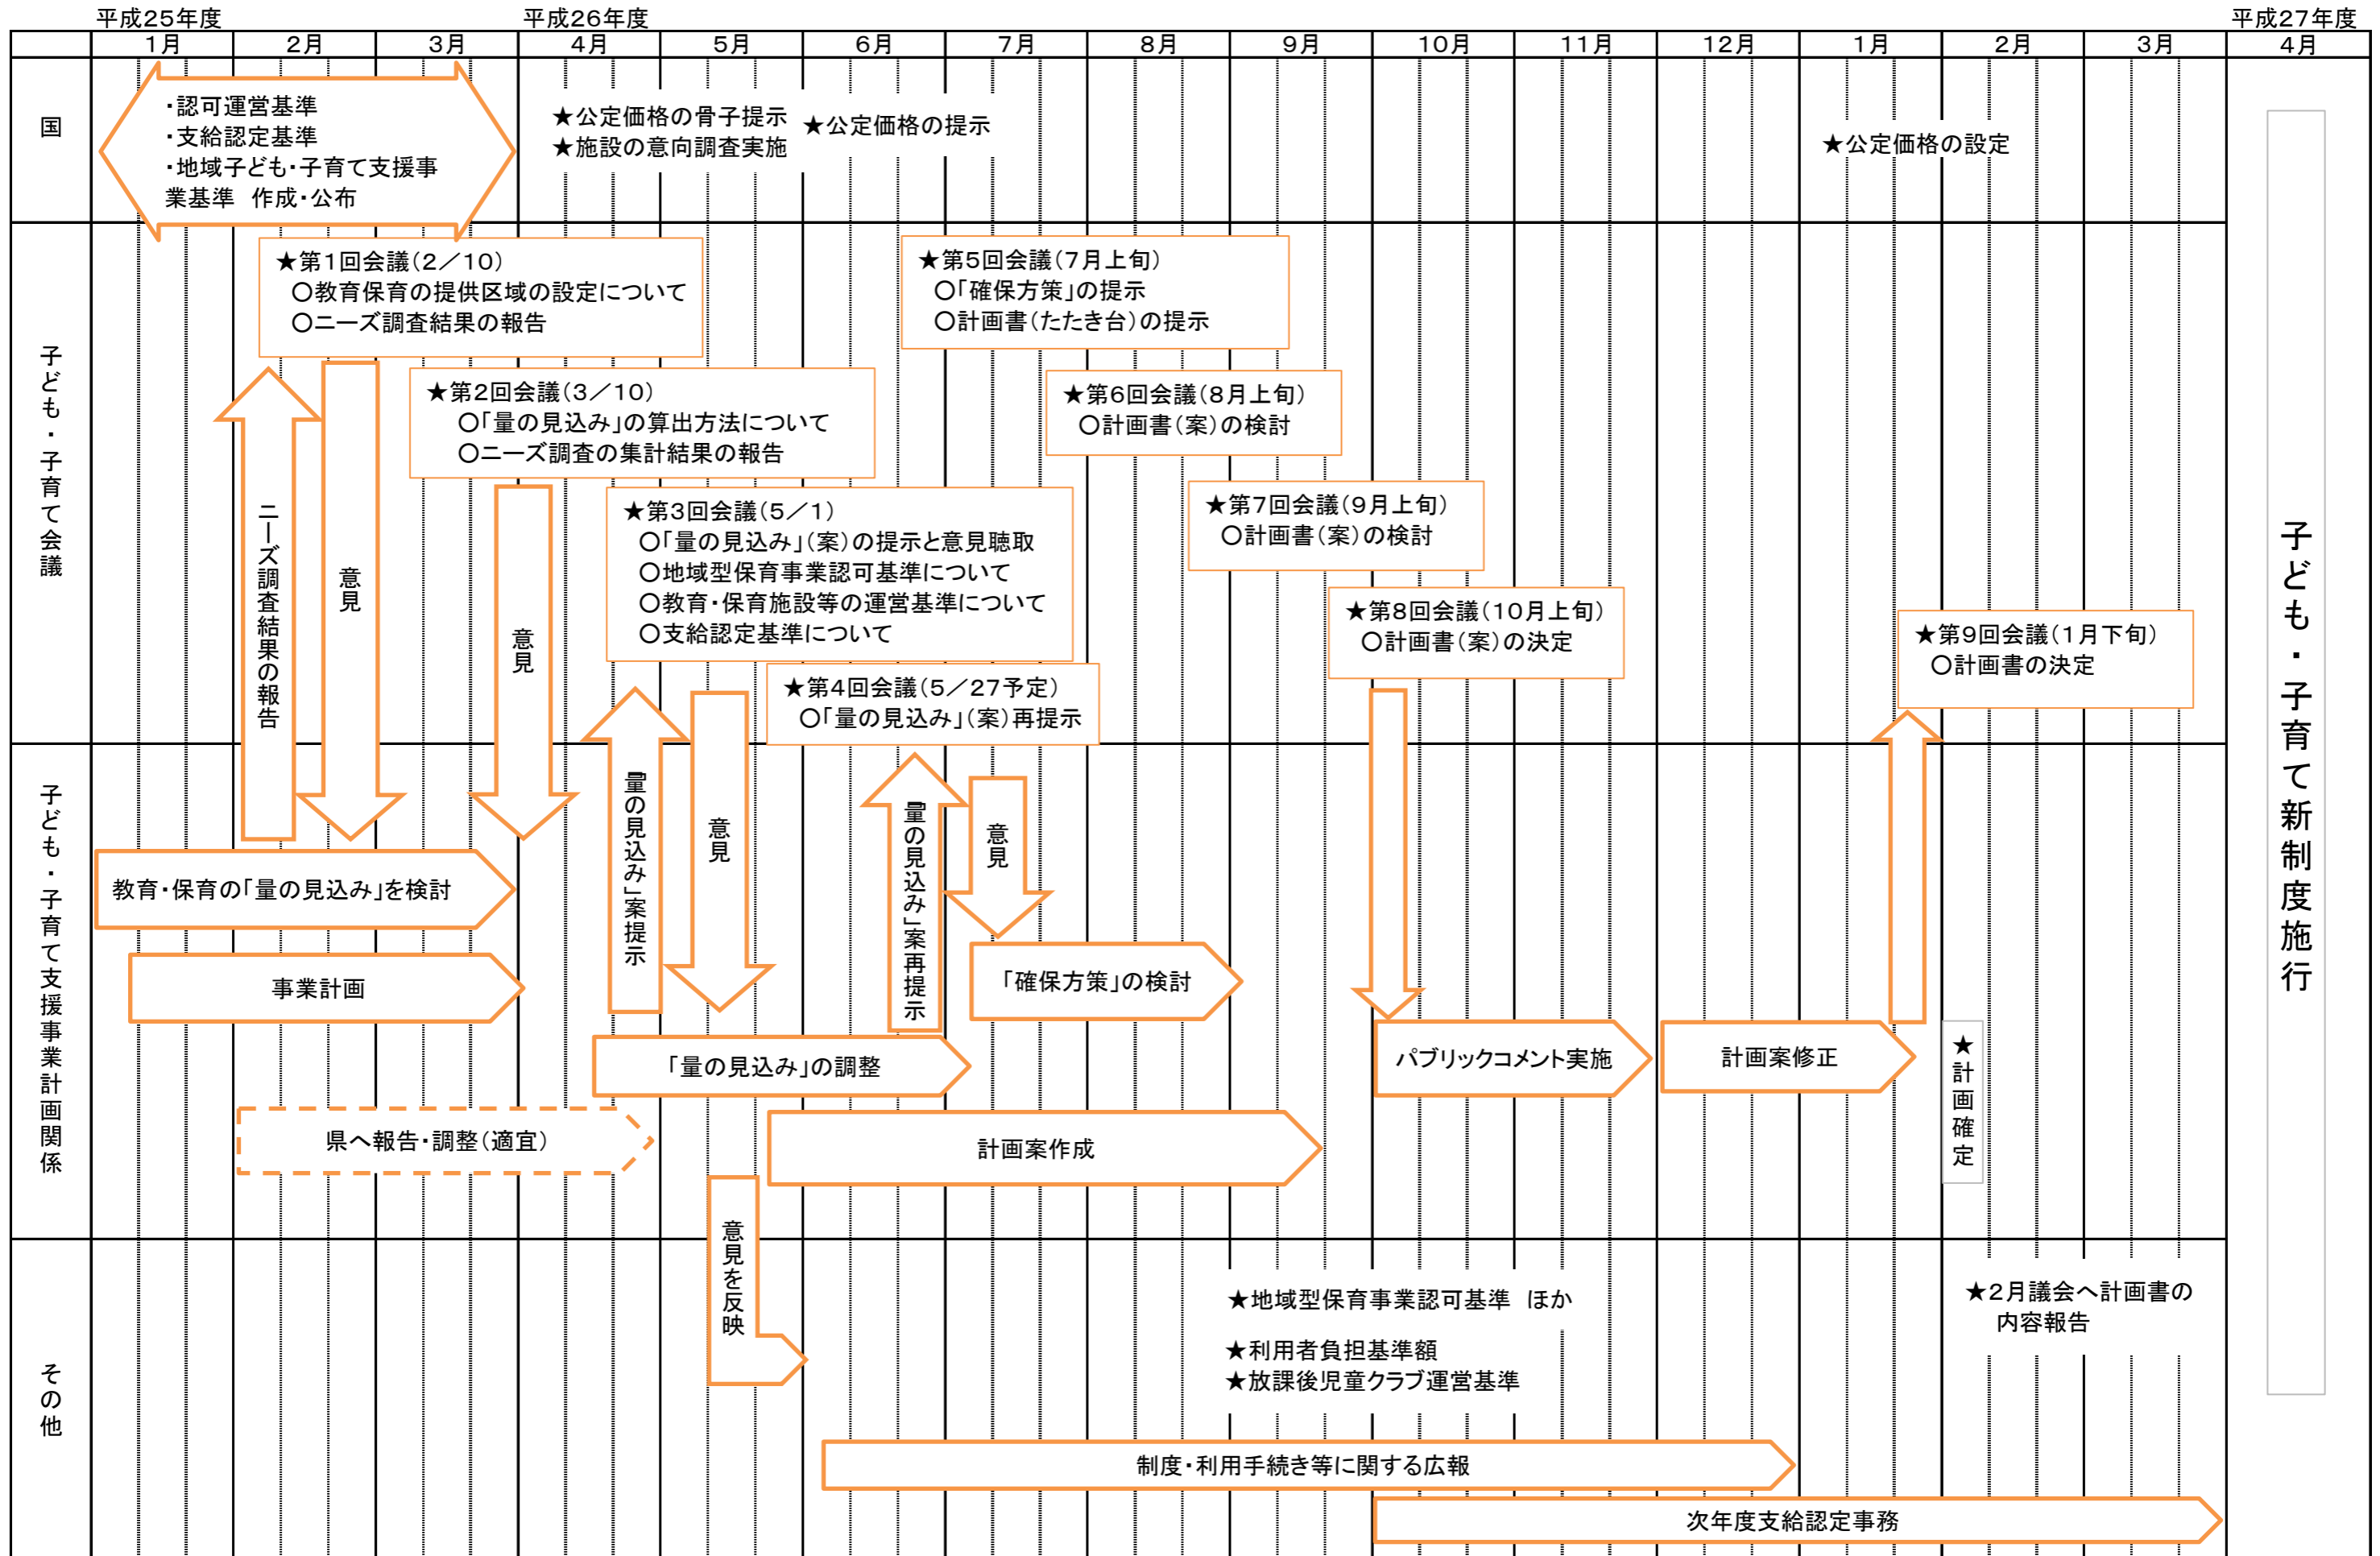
平成25年度 平成26年度 平成27年度

| | 1月 | 2月 | 3月 | 4月 | 5月 | 6月 | 7月 | 8月 | 9月 | 10月 | 11月 | 12月 | 1月 | 2月 | 3月 | 4月 |
|---|---|---|---|---|---|---|---|---|---|---|---|---|---|---|---|---|

国

・認可運営基準
・支給認定基準
・地域子ども・子育て支援事業基準 作成・公布

★公定価格の骨子提示
★施設の意向調査実施
★公定価格の提示
★公定価格の設定

子ども・子育て会議

★第1回会議(2/10)
〇教育保育の提供区域の設定について
〇ニーズ調査結果の報告

★第2回会議(3/10)
〇「量の見込み」の算出方法について
〇ニーズ調査の集計結果の報告

★第3回会議(5/1)
〇「量の見込み」(案)の提示と意見聴取
〇地域型保育事業認可基準について
〇教育・保育施設等の運営基準について
〇支給認定基準について

★第4回会議(5/27予定)
〇「量の見込み」(案)再提示

★第5回会議(7月上旬)
〇「確保方策」の提示
〇計画書(たたき台)の提示

★第6回会議(8月上旬)
〇計画書(案)の検討

★第7回会議(9月上旬)
〇計画書(案)の検討

★第8回会議(10月上旬)
〇計画書(案)の決定

★第9回会議(1月下旬)
〇計画書の決定

ニーズ調査結果の報告
意見
意見
「量の見込み」案提示
意見
「量の見込み」案再提示
意見

子ども・子育て支援事業計画関係

教育・保育の「量の見込み」を検討
事業計画
県へ報告・調整(適宜)
「量の見込み」の調整
計画案作成
「確保方策」の検討
パブリックコメント実施
計画案修正
★計画確定

その他

意見を反映
★地域型保育事業認可基準 ほか
★利用者負担基準額
★放課後児童クラブ運営基準
★2月議会へ計画書の内容報告
制度・利用手続き等に関する広報
次年度支給認定事務

子ども・子育て新制度施行